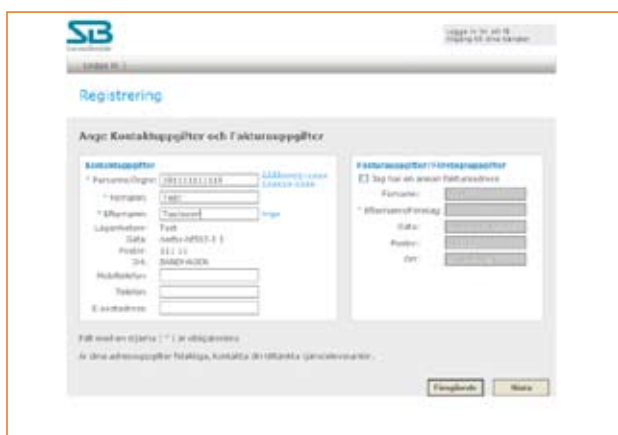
SB

Logga in för att få tillgång till dina tjänster

Logga in

Registrering

Ange Kontaktuppgifter och Fakturauppgifter

Kontaktuppgifter

* Personnr/Orgnr: 198111111118 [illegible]

* Förnamn: Test

* Efternamn: Testsson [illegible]

Lägenhetsnr: Test

Gata: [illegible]

Postnr: 111 11

Ort: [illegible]

Mobiltelefon:

Telefon:

E-postadress:

Fakturauppgifter / Företagsuppgifter

Jag har en annan fakturaadress

Förnamn:

* Efternamn/Företag:

Gata:

Postnr:

Ort:

Fält med en stjärna ( * ) är obligatoriska

Är dina adressuppgifter felaktiga, kontakta din tilltänkta tjänsteleverantör.

Föregående

Nästa